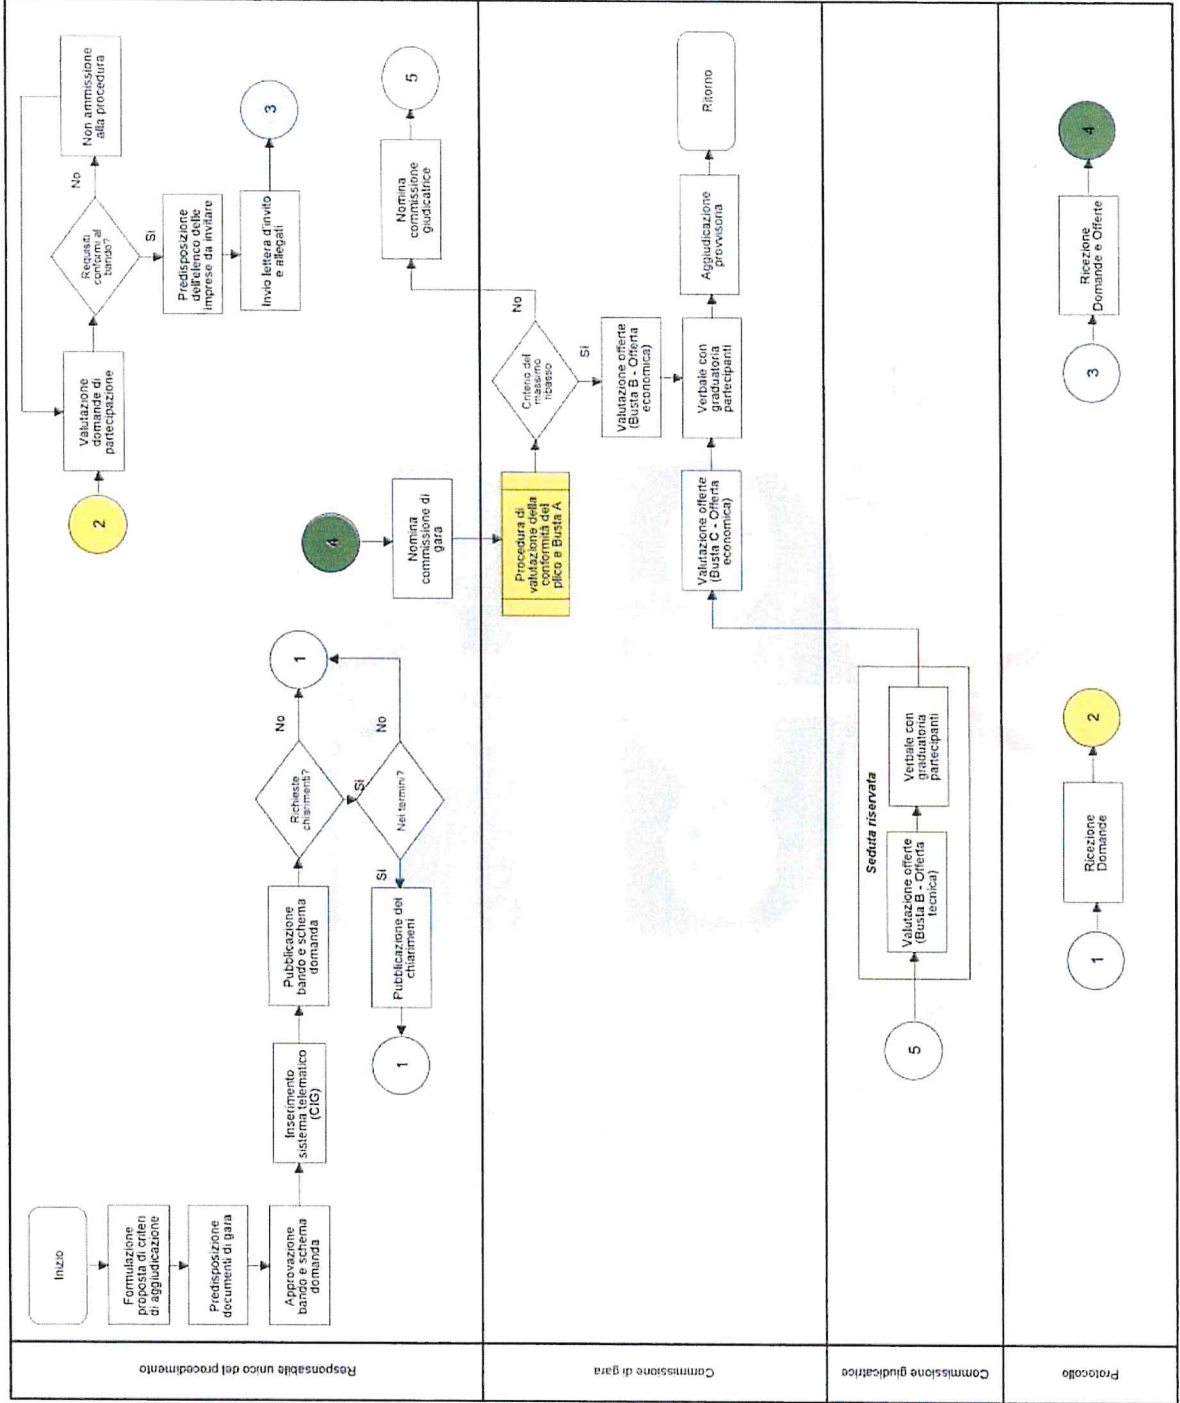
Responsabile unico del procedimento

Inizio

Formulazione proposta di criteri di aggiudicazione

Predisposizione documenti di gara

Approvazione bando e schema domanda

Inserimento sistema telematico (CIG)

Pubblicazione bando e schema domanda

Richieste chiarimenti?

No

1

Si

Nei termini?

No

Si

Pubblicazione dei chiarimenti

1

2

Valutazione domande di partecipazione

Requisiti conformi al bando?

No

Non ammissione alla procedura

Si

Predisposizione dell'elenco delle imprese da invitare

Invio lettera d'invito e allegati

3

Commissione di gara

4

Nomina commissione di gara

Procedura di valutazione della conformità del plico e Busta A

Criterio del massimo ribasso

No

Nomina commissione giudicatrice

5

Si

Valutazione offerte (Busta B - Offerta economica)

Valutazione offerte (Busta C - Offerta economica)

Verbale con graduatoria partecipanti

Aggiudicazione provvisoria

Ritorno

Commissione giudicatrice

5

Seduta riservata

Valutazione offerte (Busta B - Offerta tecnica)

Verbale con graduatoria partecipanti

Protocollo

1

Ricezione Domande

2

3

Ricezione Domande e Offerte

4